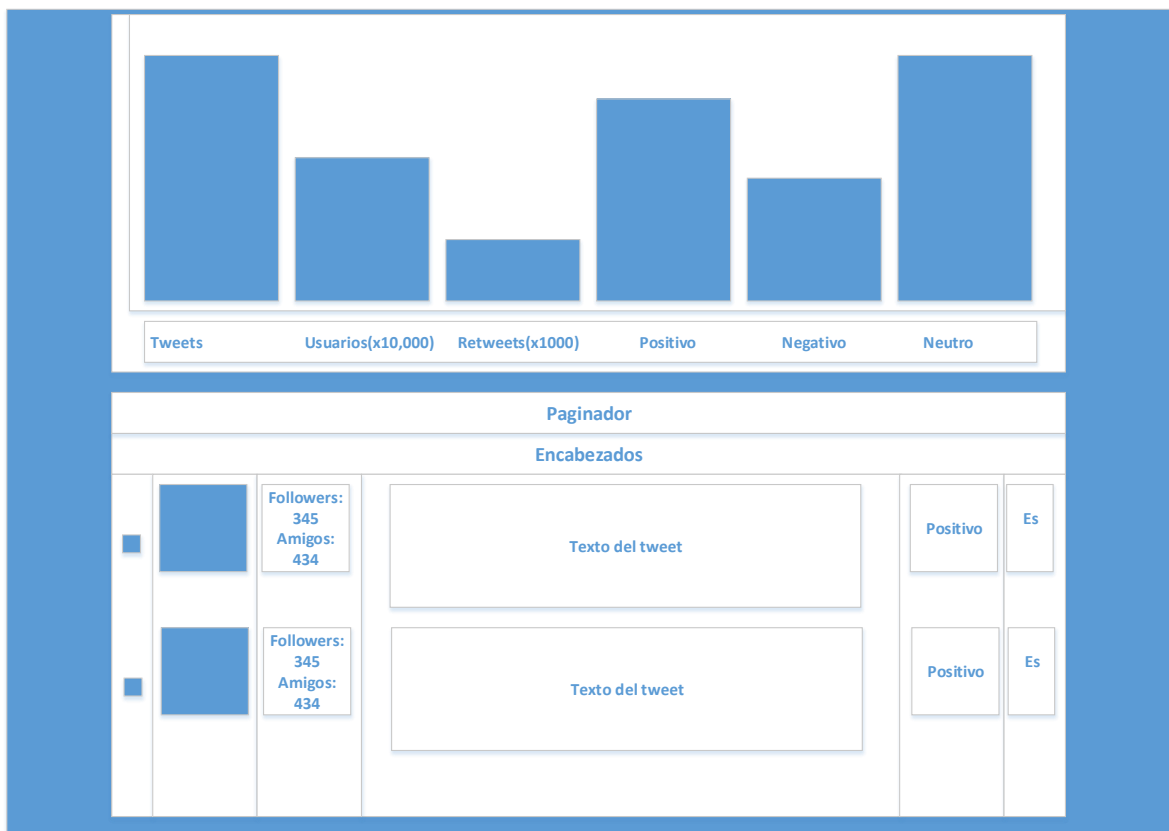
Tweets Usuarios(x10,000) Retweets(x1000) Positivo Negativo Neutro

Paginador

Encabezados

Followers: 345 Amigos: 434

Texto del tweet

Positivo

Es

Followers: 345 Amigos: 434

Texto del tweet

Positivo

Es